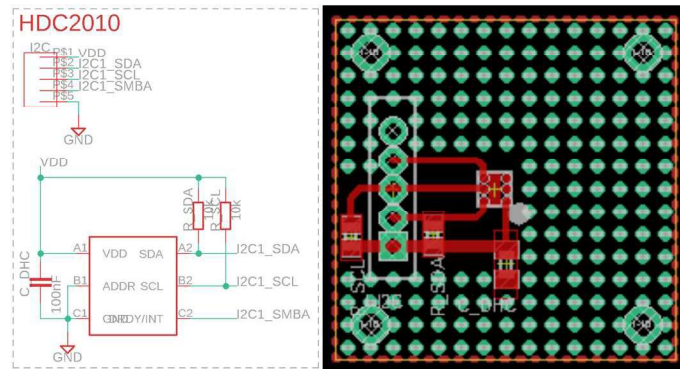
HDC2010

I2C
P$1 VDD
P$2 I2C1_SDA
P$3 I2C1_SCL
P$4 I2C1_SMBA
P$5

GND

VDD

R_SDA
10k
R_SCL
10k

C_DHC
100nF

A1 VDD
SDA A2
B1 ADDR
SCL B2
C1 GND
RDY/INT C2

I2C1_SDA
I2C1_SCL
I2C1_SMBA

GND

R_SCL
I2C
R_SDA
C_DHC